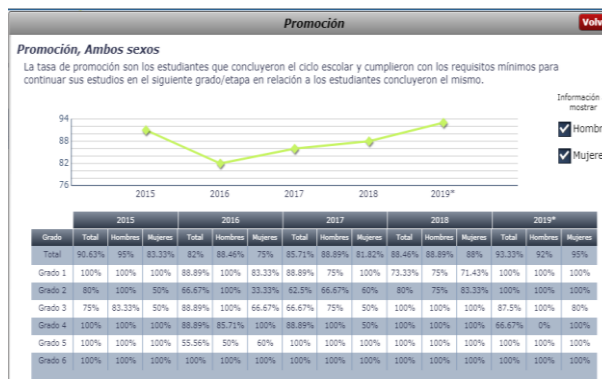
Promoción

Volv

Promoción, Ambos sexos

La tasa de promoción son los estudiantes que concluyeron el ciclo escolar y cumplieron con los requisitos mínimos para continuar sus estudios en el siguiente grado/etapa en relación a los estudiantes concluyeron el mismo.

Información mostrar

Hombr

Mujere

94
88
82
76

2015 2016 2017 2018 2019*

| Grado | 2015 Total | 2015 Hombres | 2015 Mujeres | 2016 Total | 2016 Hombres | 2016 Mujeres | 2017 Total | 2017 Hombres | 2017 Mujeres | 2018 Total | 2018 Hombres | 2018 Mujeres | 2019* Total | 2019* Hombres | 2019* Mujeres |
|---|---|---|---|---|---|---|---|---|---|---|---|---|---|---|---|
| Total | 90.63% | 95% | 83.33% | 82% | 88.46% | 75% | 85.71% | 88.89% | 81.82% | 88.46% | 88.89% | 88% | 93.33% | 92% | 95% |
| Grado 1 | 100% | 100% | 100% | 88.89% | 100% | 83.33% | 88.89% | 75% | 100% | 73.33% | 75% | 71.43% | 100% | 100% | 100% |
| Grado 2 | 80% | 100% | 50% | 66.67% | 100% | 33.33% | 62.5% | 66.67% | 60% | 80% | 75% | 83.33% | 100% | 100% | 100% |
| Grado 3 | 75% | 83.33% | 50% | 88.89% | 100% | 66.67% | 66.67% | 75% | 50% | 100% | 100% | 100% | 87.5% | 100% | 80% |
| Grado 4 | 100% | 100% | 100% | 88.89% | 85.71% | 100% | 88.89% | 100% | 50% | 100% | 100% | 100% | 66.67% | 0% | 100% |
| Grado 5 | 100% | 100% | 100% | 55.56% | 50% | 60% | 100% | 100% | 100% | 100% | 100% | 100% | 100% | 100% | 100% |
| Grado 6 | 100% | 100% | 100% | 100% | 100% | 100% | 100% | 100% | 100% | 100% | 100% | 100% | 100% | 100% | 100% |